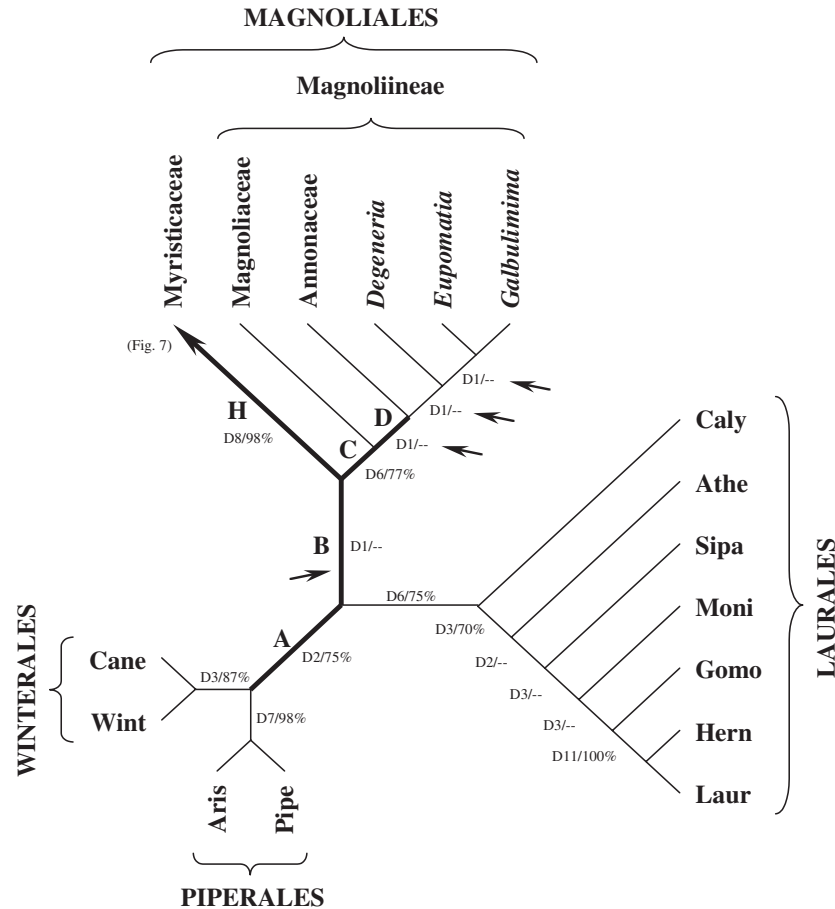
MAGNOLIALES

Magnoliineae

Myristicaceae
Magnoliaceae
Annonaceae
Degeneria
Eupomatia
Galbulimima

(Fig. 7)

H
D8/98%

D1/--
D1/--
D
D1/--
C
D6/77%

B
D1/--

A
D2/75%

D6/75%
D3/70%
D2/--
D3/--
D3/--
D11/100%

Caly
Athe
Sipa
Moni
Gomo
Hern
Laur

LAURALES

WINTERALES

Cane
D3/87%
Wint
D7/98%

Aris
Pipe

PIPERALES